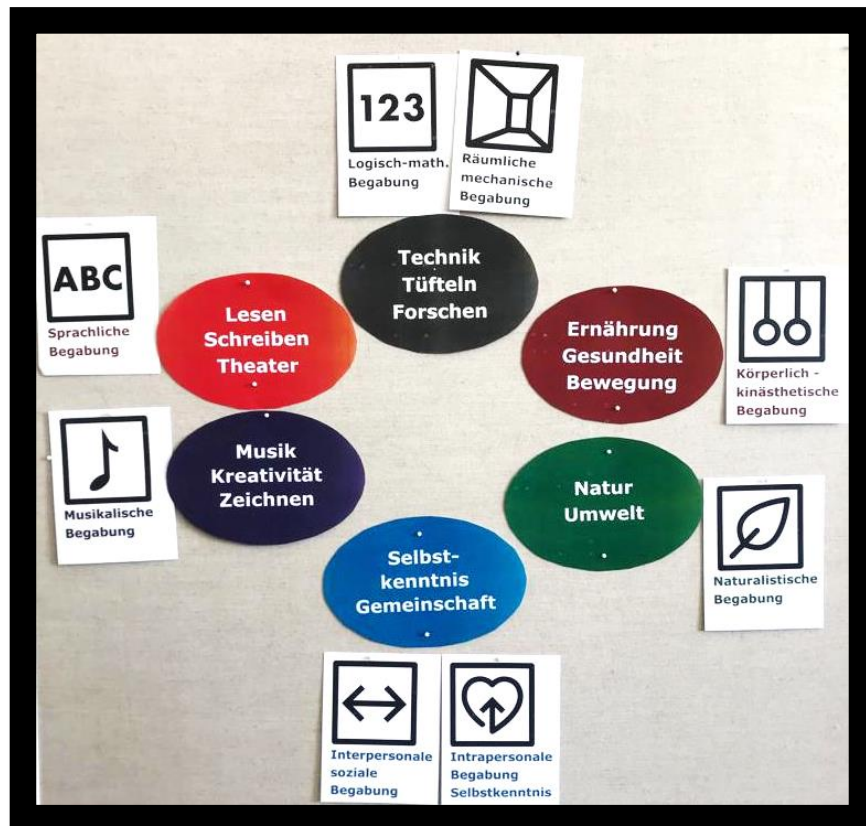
123
Logisch-math. Begabung

Räumliche mechanische Begabung

ABC
Sprachliche Begabung

Technik
Tüfteln
Forschen

Lesen
Schreiben
Theater

Ernährung
Gesundheit
Bewegung

Körperlich - kinästhetische Begabung

Musikalische Begabung

Musik
Kreativität
Zeichnen

Natur
Umwelt

Naturalistische Begabung

Selbst-
kenntnis
Gemeinschaft

Interpersonale soziale Begabung

Intrapersonale Begabung Selbstkenntnis